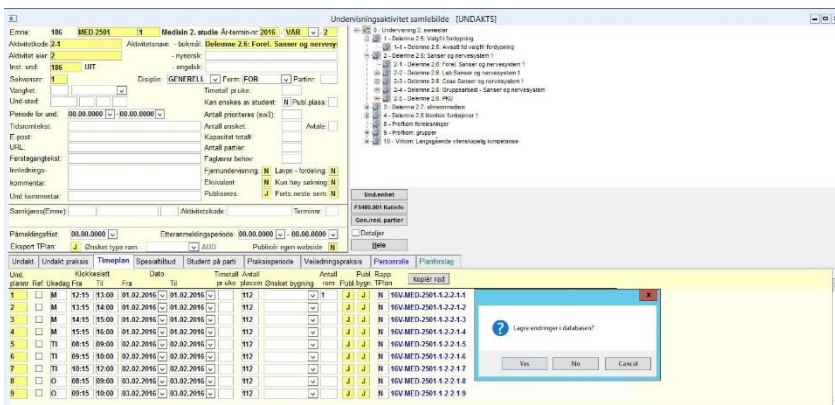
Undervisningsaktivitet samlebilde [UNDAKTS]

Emne: 186 MED 2501 1 Medisin 2. studie År-termin-nr 2016 VAR 2
Aktivitetkode 2-1 Aktivitetsnavn - bokmål: Delemne 2.6: Forel. Sanser og nervesy
Aktivitet eier 2 - nynorsk:
Inst. und. 186 UiT - engelsk:
Sekvensnr. 1 Disiplin GENERELL Form FOR Partier
Varighet: Timetall pr.uke:
Und-sted: Kan ønskes av student: N Publ.plass:
Periode for und. 00.00.0000 - 00.00.0000 Antall prioriteres (sw3):
Tidsromtekst: Antall ønsket: Avtale:
E-post: Kapasitet totalt:
URL: Antall partier:
Førstegangstekst: Fagløerer behov:
Innledings- Fjernundervisning: N Løpe - fordeling: N
kommentar: Ekvivalent: N Kun høy søkning: N
Und kommentar: Publiseres: J Forts.neste sem: N
Samkjøres(Emne): Aktivitetskode: Terminer:
Påmeldingsfrist: 00.00.0000 Etteranmeldingsperiode: 00.00.0000 - 00.00.0000
Eksport TPlan: J Ønsket type rom: AUD Publisér egen webside: N

0 - Undervisning 2. semester
1 - Delemne 2.5: Valgfri fordypning
1-1 - Delemne 2.5: Avsatt til valgfri fordypning
2 - Delemne 2.6: Sanser og nervesystem 1
2-1 - Delemne 2.6: Forel. Sanser og nervesystem 1
2-2 - Delemne 2.6: Lab Sanser og nervesystem 1
2-3 - Delemne 2.6: Case Sanser og nervesystem 1
2-4 - Delemne 2.6: Gruppearbeid - Sanser og nervesystem
2-5 - Delemne 2.6: PKU
3 - Delemne 2.7: allmennmedisin
4 - Delemne 2.8 Medisin fordypning 1
8 - Profilen forelesninger
9 - Profilen: grupper
10 - Vitkom: Langsgående vitenskapelig kompetanse

Und.enhet
FS480.001 Katalog
Gen.red. partier
Detaljer
Hele

Undakt | Undakt praksis | Timeplan | Spesialtilbud | Student på parti | Praksisperiode | Veiledningspraksis | Personrolle | Planforslag

Kopiér rad

| Und. plannr | Ref. | Ukedag | Klokkeslett Fra | Til | Dato Fra | Til | Timetall pr uke | Antall plasser | Ønsket bygning | Antall rom | Publ | Publ bygn. | Rapp TPlan | |
|---|---|---|---|---|---|---|---|---|---|---|---|---|---|---|
| 1 | | M | 12:15 | 13:00 | 01.02.2016 | 01.02.2016 | | 112 | | 1 | J | J | N | 16V-MED-2501-1-2-2-1-1 |
| 2 | | M | 13:15 | 14:00 | 01.02.2016 | 01.02.2016 | | 112 | | | J | J | N | 16V-MED-2501-1-2-2-1-2 |
| 3 | | M | 14:15 | 15:00 | 01.02.2016 | 01.02.2016 | | 112 | | | J | J | N | 16V-MED-2501-1-2-2-1-3 |
| 4 | | M | 15:15 | 16:00 | 01.02.2016 | 01.02.2016 | | 112 | | | J | J | N | 16V-MED-2501-1-2-2-1-4 |
| 5 | | TI | 08:15 | 09:00 | 02.02.2016 | 02.02.2016 | | 112 | | | J | J | N | 16V-MED-2501-1-2-2-1-5 |
| 6 | | TI | 09:15 | 10:00 | 02.02.2016 | 02.02.2016 | | 112 | | | J | J | N | 16V-MED-2501-1-2-2-1-6 |
| 7 | | TI | 10:15 | 12:00 | 02.02.2016 | 02.02.2016 | | 112 | | | J | J | N | 16V-MED-2501-1-2-2-1-7 |
| 8 | | O | 08:15 | 09:00 | 03.02.2016 | 03.02.2016 | | 112 | | | J | J | N | 16V-MED-2501-1-2-2-1-8 |
| 9 | | O | 09:15 | 10:00 | 03.02.2016 | 03.02.2016 | | 112 | | | J | J | N | 16V-MED-2501-1-2-2-1-9 |

Lagre endringer i databasen?
Yes No Cancel